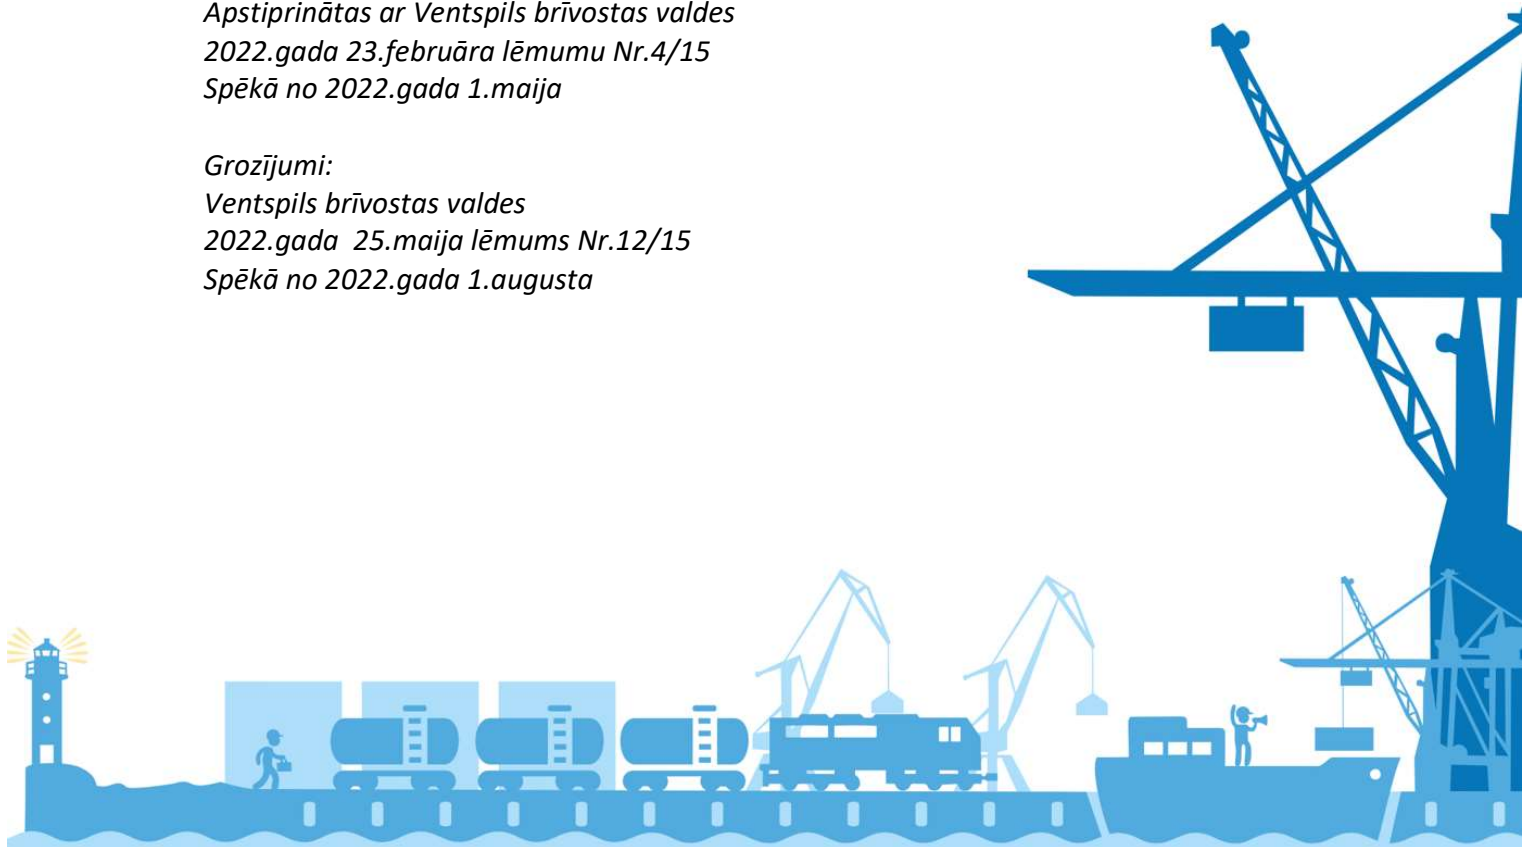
Apstiprinātas ar Ventspils brīvostas valdes
2022.gada 23.februāra lēmumu Nr.4/15
Spēkā no 2022.gada 1.maija

Grozījumi:
Ventspils brīvostas valdes
2022.gada 25.maija lēmums Nr.12/15
Spēkā no 2022.gada 1.augusta